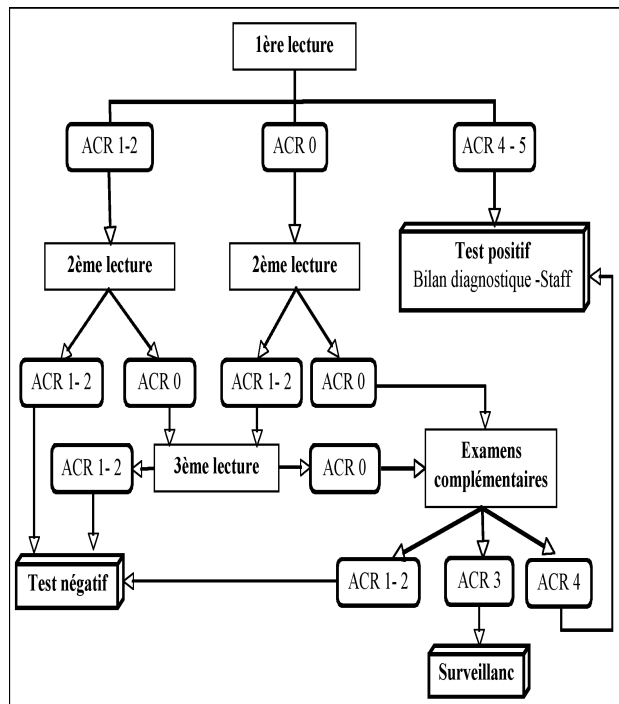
1ère lecture

ACR 1-2

ACR 0

ACR 4 - 5

Test positif
Bilan diagnostique -Staff

2ème lecture

2ème lecture

ACR 1- 2

ACR 0

ACR 1- 2

ACR 0

ACR 1- 2

3ème lecture

ACR 0

Examens complémentaires

Test négatif

ACR 1- 2

ACR 3

ACR 4

Surveillanc